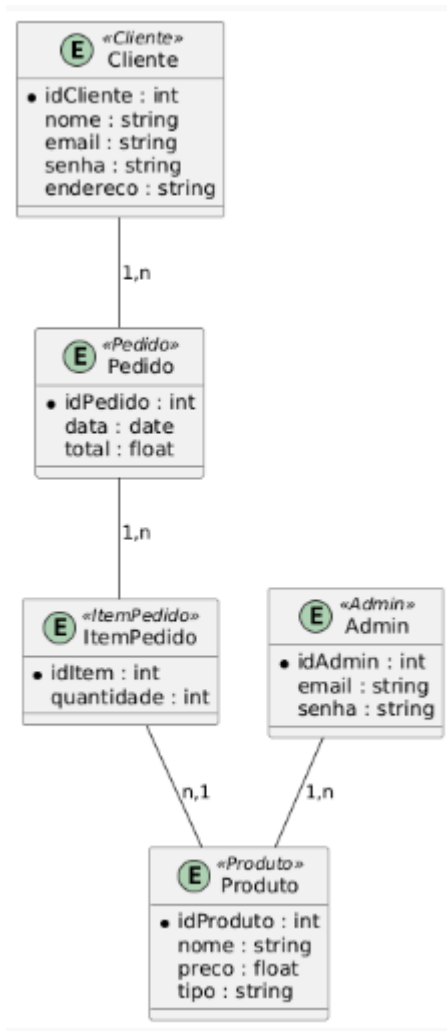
E «Cliente»
Cliente

idCliente : int
nome : string
email : string
senha : string
endereco : string

1,n

E «Pedido»
Pedido

idPedido : int
data : date
total : float

1,n

E «ItemPedido»
ItemPedido

idItem : int
quantidade : int

E «Admin»
Admin

idAdmin : int
email : string
senha : string

n,1

1,n

E «Produto»
Produto

idProduto : int
nome : string
preco : float
tipo : string